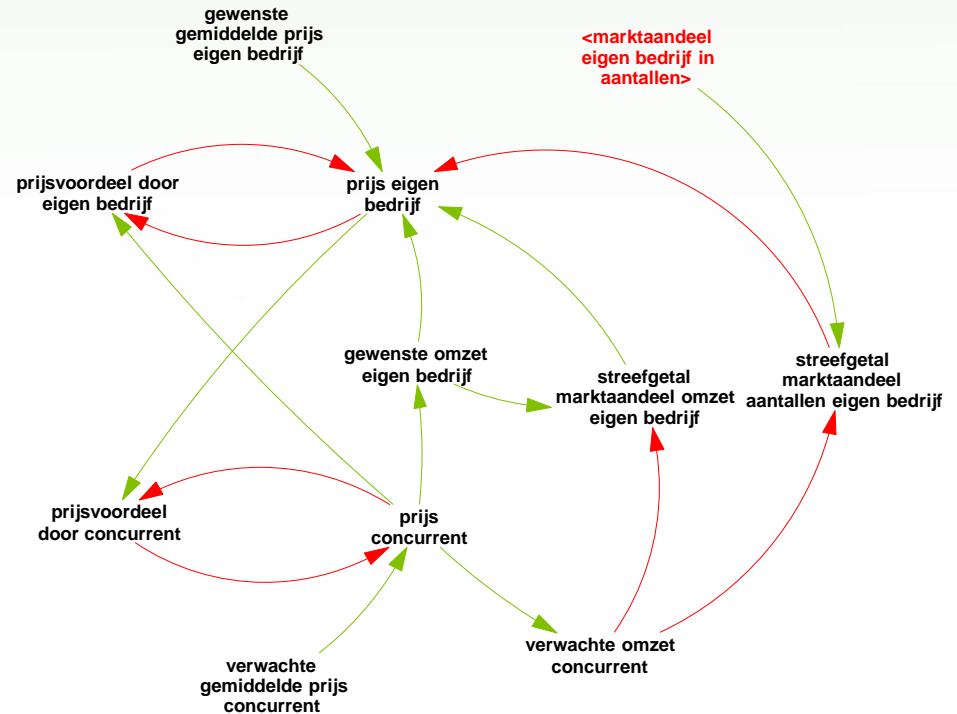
gewenste gemiddelde prijs eigen bedrijf

<marktaandeel eigen bedrijf in aantallen>

prijsvoordeel door eigen bedrijf

prijs eigen bedrijf

gewenste omzet eigen bedrijf

streefgetal marktaandeel omzet eigen bedrijf

streefgetal marktaandeel aantallen eigen bedrijf

prijsvoordeel door concurrent

prijs concurrent

verwachte omzet concurrent

verwachte gemiddelde prijs concurrent